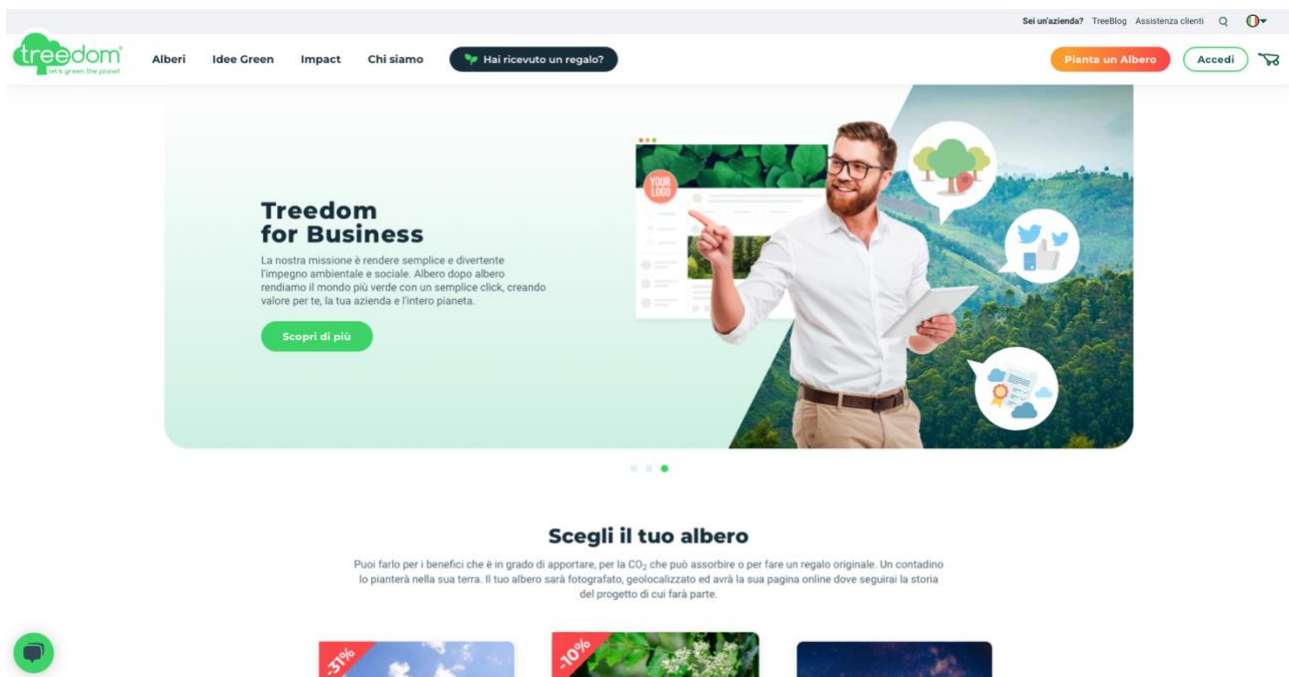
Sei un'azienda? TreeBlog Assistenza clienti

treedom
let's green the planet

Alberi Idee Green Impact Chi siamo Hai ricevuto un regalo?

Pianta un Albero Accedi

Treedom for Business

La nostra missione è rendere semplice e divertente l'impegno ambientale e sociale. Albero dopo albero rendiamo il mondo più verde con un semplice click, creando valore per te, la tua azienda e l'intero pianeta.

Scopri di più

YOUR LOGO

Scegli il tuo albero

Puoi farlo per i benefici che è in grado di apportare, per la $CO_2$ che può assorbire o per fare un regalo originale. Un contadino lo pianterà nella sua terra. Il tuo albero sarà fotografato, geolocalizzato ed avrà la sua pagina online dove seguirai la storia del progetto di cui farà parte.

-31%

-10%